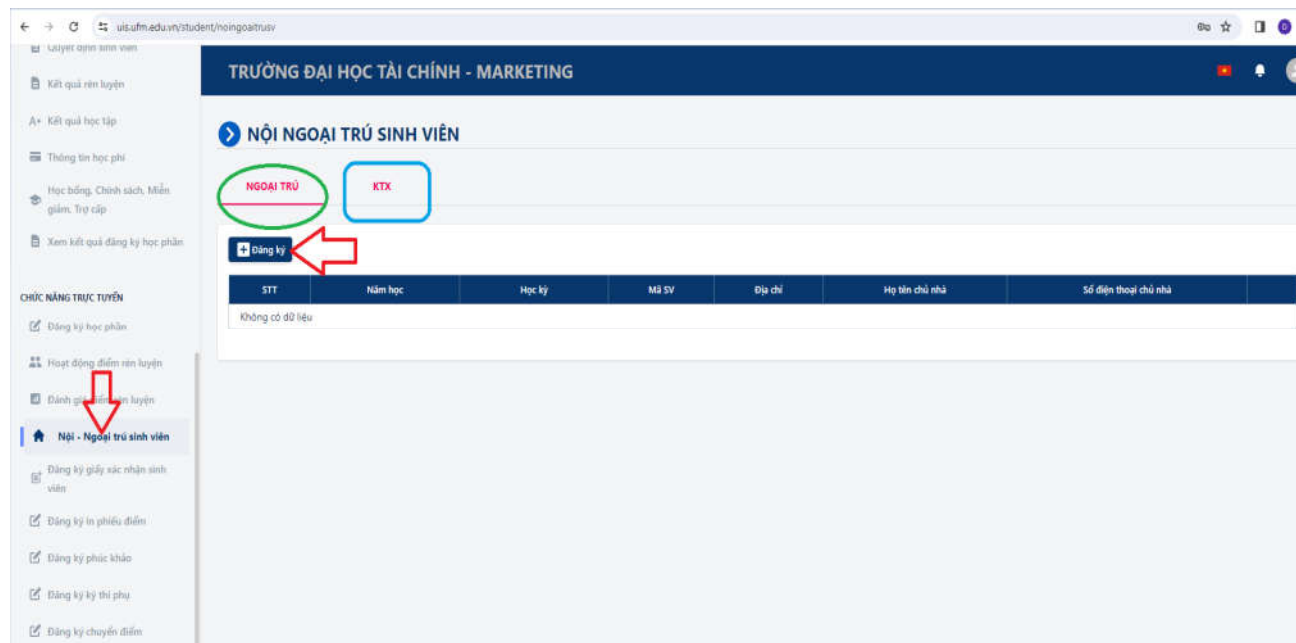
uis.ufm.edu.vn/student/noingoaitrusv

Quyết định sinh viên

Kết quả rèn luyện

Kết quả học tập

Thông tin học phí

Học bổng, Chính sách, Miễn giảm, Trợ cấp

Xem kết quả đăng ký học phần

CHỨC NĂNG TRỰC TUYẾN

Đăng ký học phần

Hoạt động điểm rèn luyện

Đánh giá điểm rèn luyện

Nội - Ngoại trú sinh viên

Đăng ký giấy xác nhận sinh viên

Đăng ký in phiếu điểm

Đăng ký phúc khảo

Đăng ký kỳ thi phụ

Đăng ký chuyển điểm

TRƯỜNG ĐẠI HỌC TÀI CHÍNH - MARKETING

NỘI NGOẠI TRÚ SINH VIÊN

NGOẠI TRÚ

KTX

Đăng ký

| STT | Năm học | Học kỳ | Mã SV | Địa chỉ | Họ tên chủ nhà | Số điện thoại chủ nhà |
|---|---|---|---|---|---|---|
| Không có dữ liệu | | | | | | |